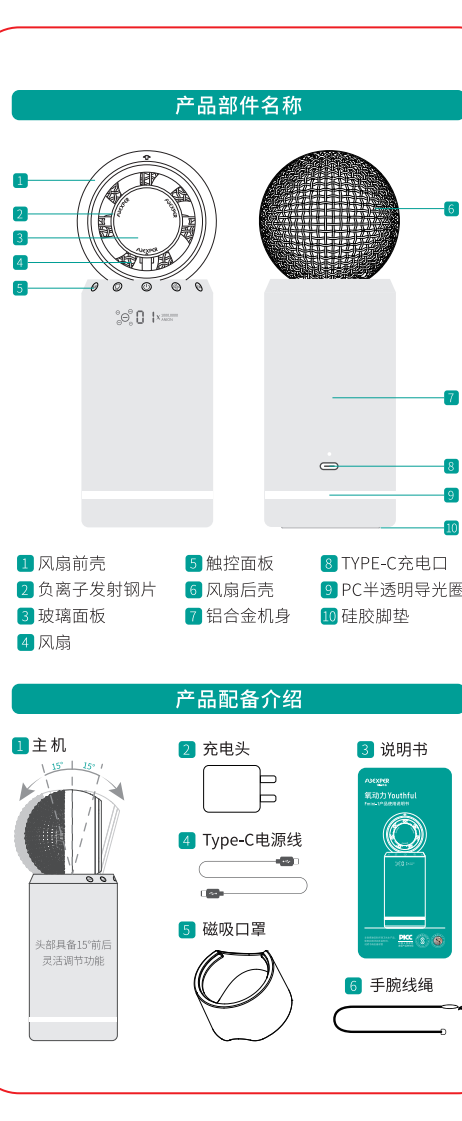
产品部件名称

1
2
3
4
5
6
7
8
9
10

1 风扇前壳
2 负离子发射钢片
3 玻璃面板
4 风扇
5 触控面板
6 风扇后壳
7 铝合金机身
8 TYPE-C充电口
9 PC半透明导光圈
10 硅胶脚垫

产品配备介绍

1 主机
15°
15°
头部具备15°前后灵活调节功能

2 充电头

4 Type-C电源线

5 磁吸口罩

3 说明书
AIRXPER
氧动力 Youthful

6 手腕线绳